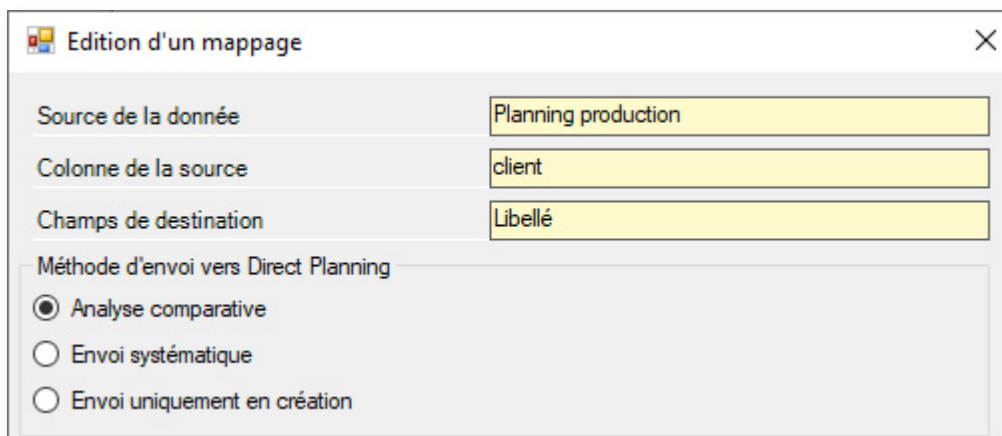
Edition d'un mappage

×

Source de la donnée

Planning production

Colonne de la source

client

Champs de destination

Libellé

Méthode d'envoi vers Direct Planning

Analyse comparative

Envoi systématique

Envoi uniquement en création